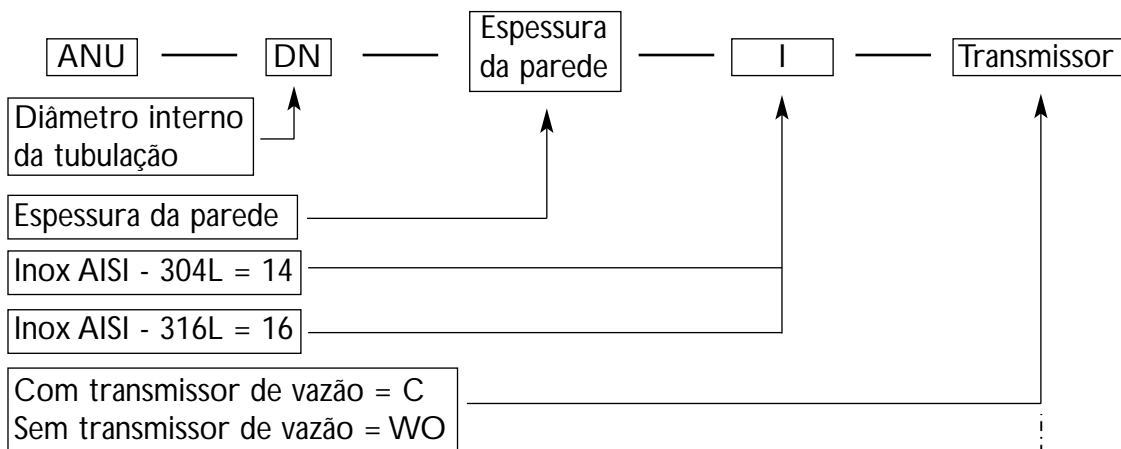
ANU — DN — Espessura da parede — I — Transmissor

Diâmetro interno da tubulação

Espessura da parede

Inox AISI - 304L = 14

Inox AISI - 316L = 16

Com transmissor de vazão = C
Sem transmissor de vazão = WO